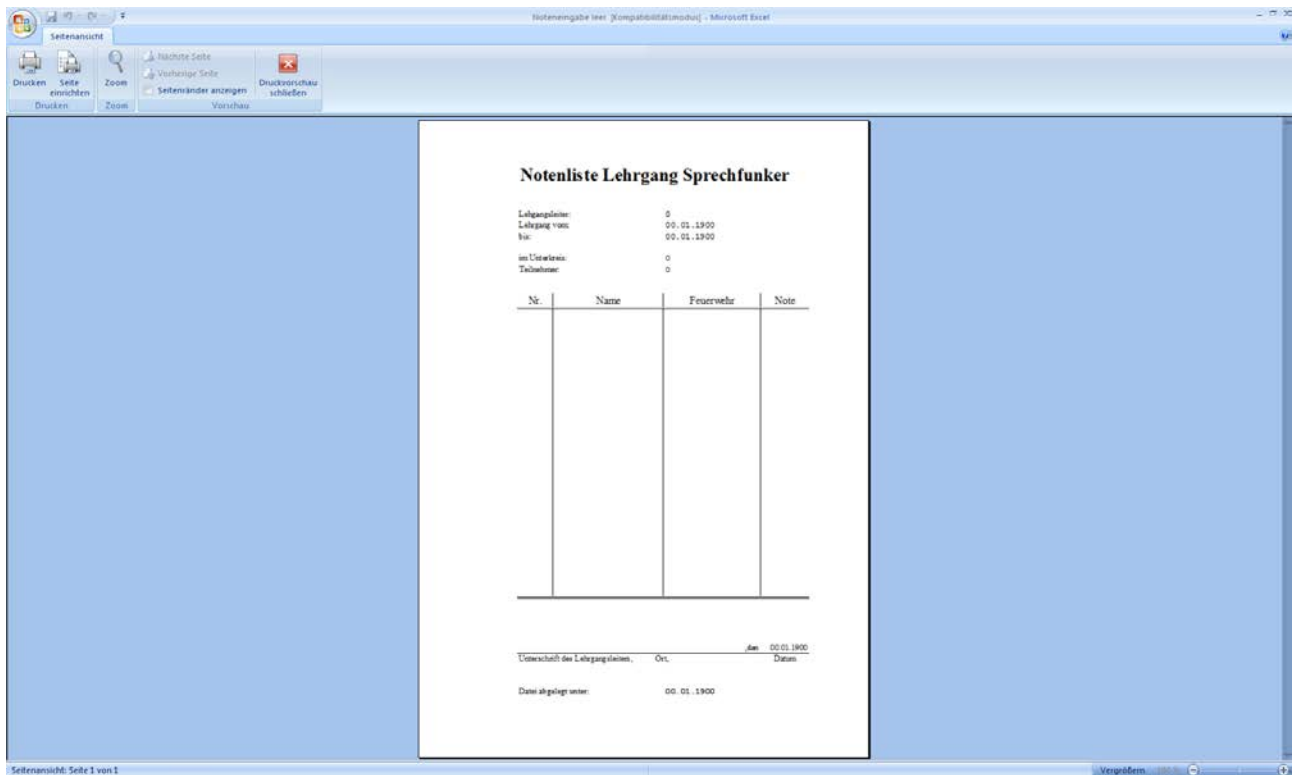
Noteneingabe leer [Kompatibilitätsmodus] - Microsoft Excel

Seitenansicht

Drucken
Seite einrichten
Zoom
Nächste Seite
Vorherige Seite
Seitenränder anzeigen
Druckvorschau schließen
Drucken
Zoom
Vorschau

Notenliste Lehrgang Sprechfunker

Lehrgangsleiter: 0
Lehrgang vom: 00.01.1900
bis: 00.01.1900

im Unterkreis: 0
Teilnehmer: 0

| Nr. | Name | Feuerwehr | Note |
|---|---|---|---|

,den 00.01.1900
Unterschrift des Lehrgangsleiters, Ort, Datum

Datei abgelegt unter: 00.01.1900

Seitenansicht: Seite 1 von 1
Vergrößern